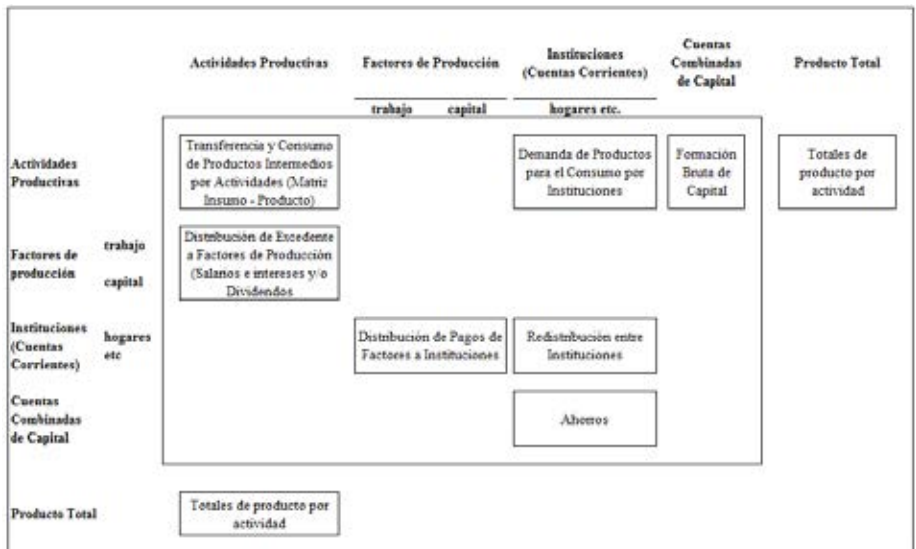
|  |  | Actividades Productivas | Factores de Producción trabajo | Factores de Producción capital | Instituciones (Cuentas Corrientes) hogares etc. | Cuentas Combinadas de Capital | Producto Total |
|---|---|---|---|---|---|---|---|
| Actividades Productivas |  | Transferencia y Consumo de Productos Intermedios por Actividades (Matriz Insumo - Producto) |  |  | Demanda de Productos para el Consumo por Instituciones | Formación Bruta de Capital | Totales de producto por actividad |
| Factores de producción | trabajo capital | Distribución de Excedente a Factores de Producción (Salarios e intereses y/o Dividendos |  |  |  |  |  |
| Instituciones (Cuentas Corrientes) | hogares etc |  | Distribución de Pagos de Factores a Instituciones |  | Redistribución entre Instituciones |  |  |
| Cuentas Combinadas de Capital |  |  |  |  | Ahorros |  |  |
| Producto Total |  | Totales de producto por actividad |  |  |  |  |  |